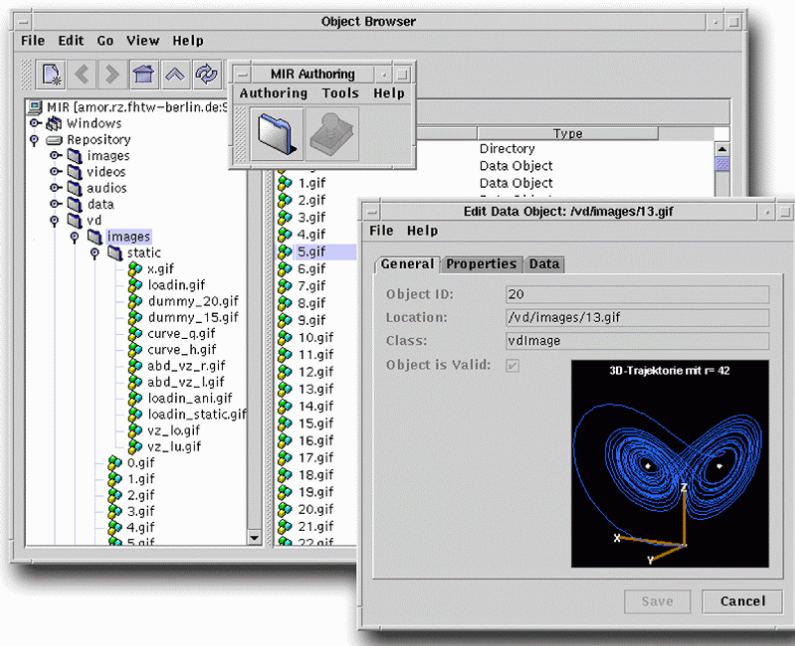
Object Browser

File Edit Go View Help

MIR Authoring

Authoring Tools Help

MIR [amor.rz.fhtw-berlin.de:S
Windows
Repository
images
videos
audios
data
vd
images
static
x.gif
loadin.gif
dummy_20.gif
dummy_15.gif
curve_q.gif
curve_h.gif
abd_vz_r.gif
abd_vz_l.gif
loadin_ani.gif
loadin_static.gif
vz_lo.gif
vz_lu.gif
0.gif
1.gif
2.gif
3.gif
4.gif
5.gif

| | Type |
|---|---|
| | Directory |
| | Data Object |
| 1.gif | Data Object |
| 2.gif | |
| 3.gif | |
| 4.gif | |
| 5.gif | |
| 6.gif | |
| 7.gif | |
| 8.gif | |
| 9.gif | |
| 10.gif | |
| 11.gif | |
| 12.gif | |
| 13.gif | |
| 14.gif | |
| 15.gif | |
| 16.gif | |
| 17.gif | |
| 18.gif | |
| 19.gif | |
| 20.gif | |
| 21.gif | |
| 22.gif | |

Edit Data Object: /vd/images/13.gif

File Help

General Properties Data

Object ID: 20
Location: /vd/images/13.gif
Class: vdImage
Object is Valid:

3D-Trajektorie mit r= 42

Z
X
Y

Save Cancel